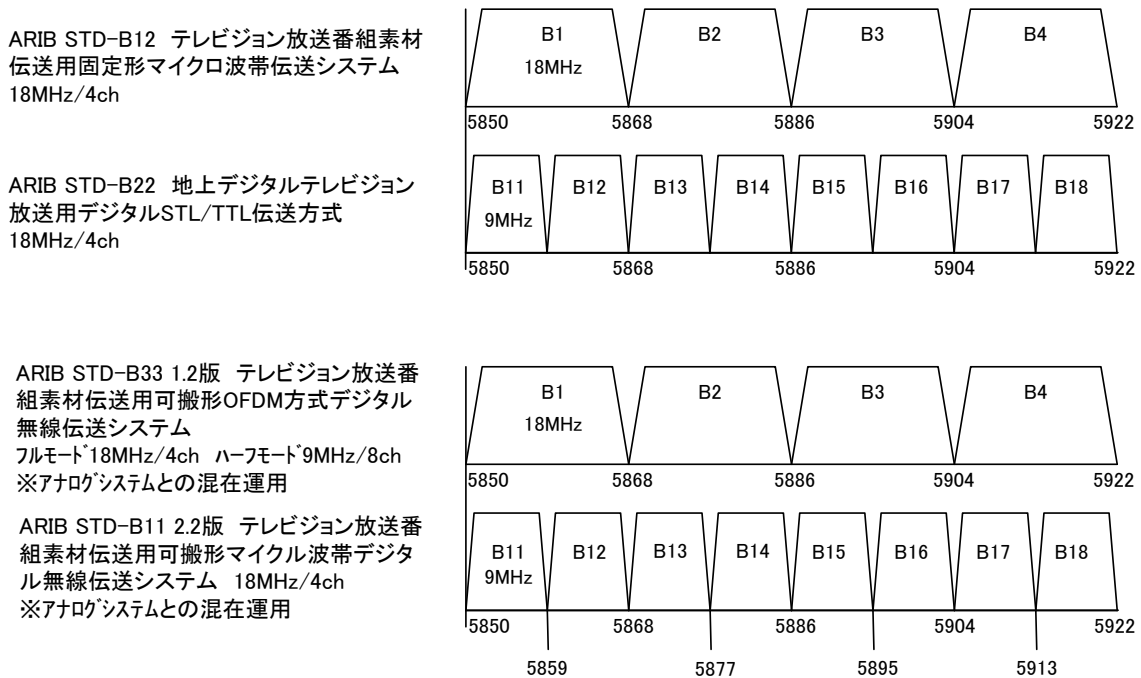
ARIB STD-B12 テレビジョン放送番組素材伝送用固定形マイクロ波帯伝送システム
18MHz/4ch

B1
18MHz
B2
B3
B4
5850
5868
5886
5904
5922

ARIB STD-B22 地上デジタルテレビジョン放送用デジタルSTL/TTL伝送方式
18MHz/4ch

B11
9MHz
B12
B13
B14
B15
B16
B17
B18
5850
5868
5886
5904
5922

ARIB STD-B33 1.2版 テレビジョン放送番組素材伝送用可搬形OFDM方式デジタル無線伝送システム
ﾌﾙﾓｰﾄﾞ18MHz/4ch ﾊｰﾌﾓｰﾄﾞ9MHz/8ch
※ｱﾅﾛｸﾞｼｽﾃﾑとの混在運用

B1
18MHz
B2
B3
B4
5850
5868
5886
5904
5922

ARIB STD-B11 2.2版 テレビジョン放送番組素材伝送用可搬形マイクル波帯デジタル無線伝送システム 18MHz/4ch
※ｱﾅﾛｸﾞｼｽﾃﾑとの混在運用

B11
9MHz
B12
B13
B14
B15
B16
B17
B18
5850
5868
5886
5904
5922
5859
5877
5895
5913